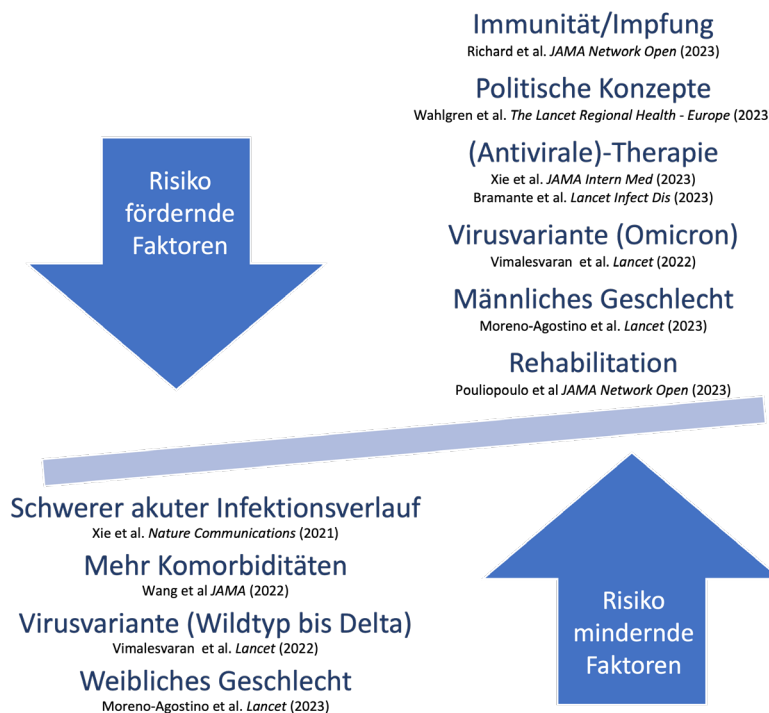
Immunität/Impfung
Richard et al. *JAMA Network Open* (2023)

Politische Konzepte
Wahlgren et al. *The Lancet Regional Health - Europe* (2023

(Antivirale)-Therapie
Xie et al. *JAMA Intern Med* (2023)
Bramante et al. *Lancet Infect Dis* (2023)

Virusvariante (Omicron)
Vimalesvaran et al. *Lancet* (2022)

Männliches Geschlecht
Moreno-Agostino et al. *Lancet* (2023)

Rehabilitation
Pouliopoulo et al *JAMA Network Open* (2023)

Risiko fördernde Faktoren

Schwerer akuter Infektionsverlauf
Xie et al. *Nature Communications* (2021)

Mehr Komorbiditäten
Wang et al *JAMA* (2022)

Virusvariante (Wildtyp bis Delta)
Vimalesvaran et al. *Lancet* (2022)

Weibliches Geschlecht
Moreno-Agostino et al. *Lancet* (2023)

Risiko mindernde Faktoren